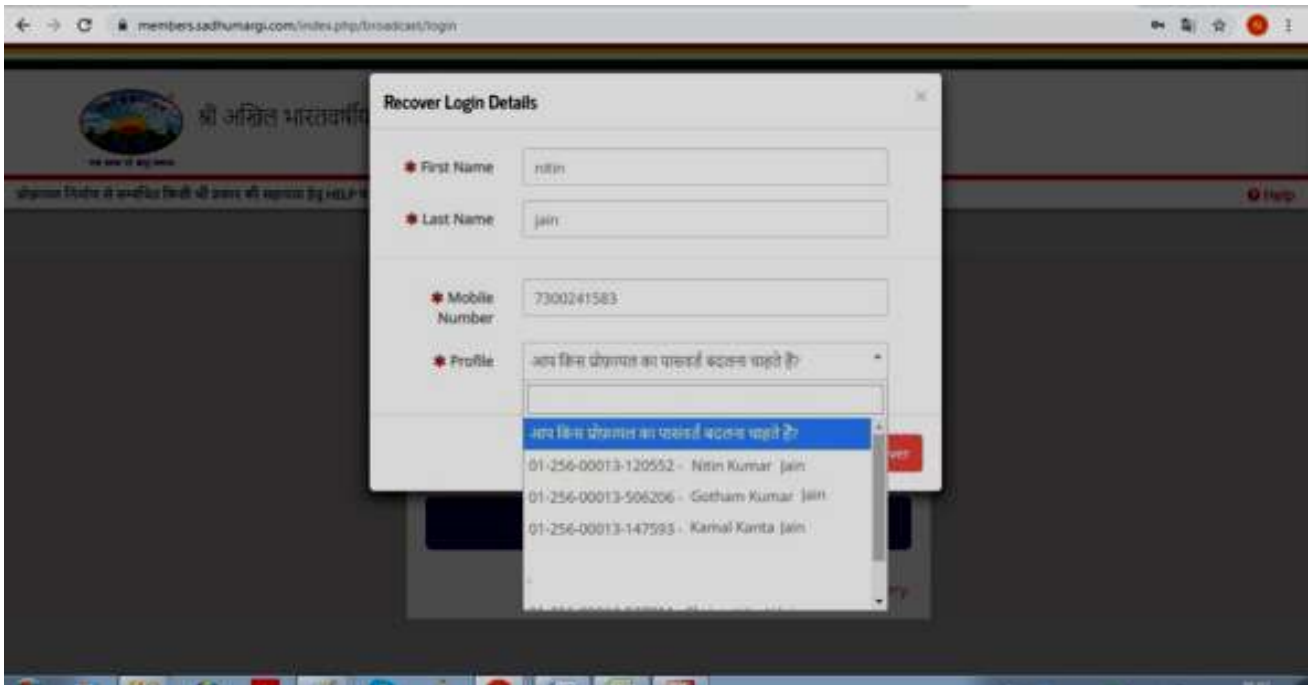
members.sadhumargi.com/index.php/broadcast/login

श्री अखिल भारतवर्षि

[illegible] HELP

Help

Recover Login Details

×

* First Name nitin

* Last Name jain

* Mobile Number 7300241583

* Profile आप किस प्रोफाइल का पासवर्ड बदलना चाहते है?

आप किस प्रोफाइल का पासवर्ड बदलना चाहते है?

01-256-00013-120552 - Nitin Kumar Jain

01-256-00013-506206 - Gotham Kumar Jain

01-256-00013-147593 - Kamal Kanta Jain

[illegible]

ver